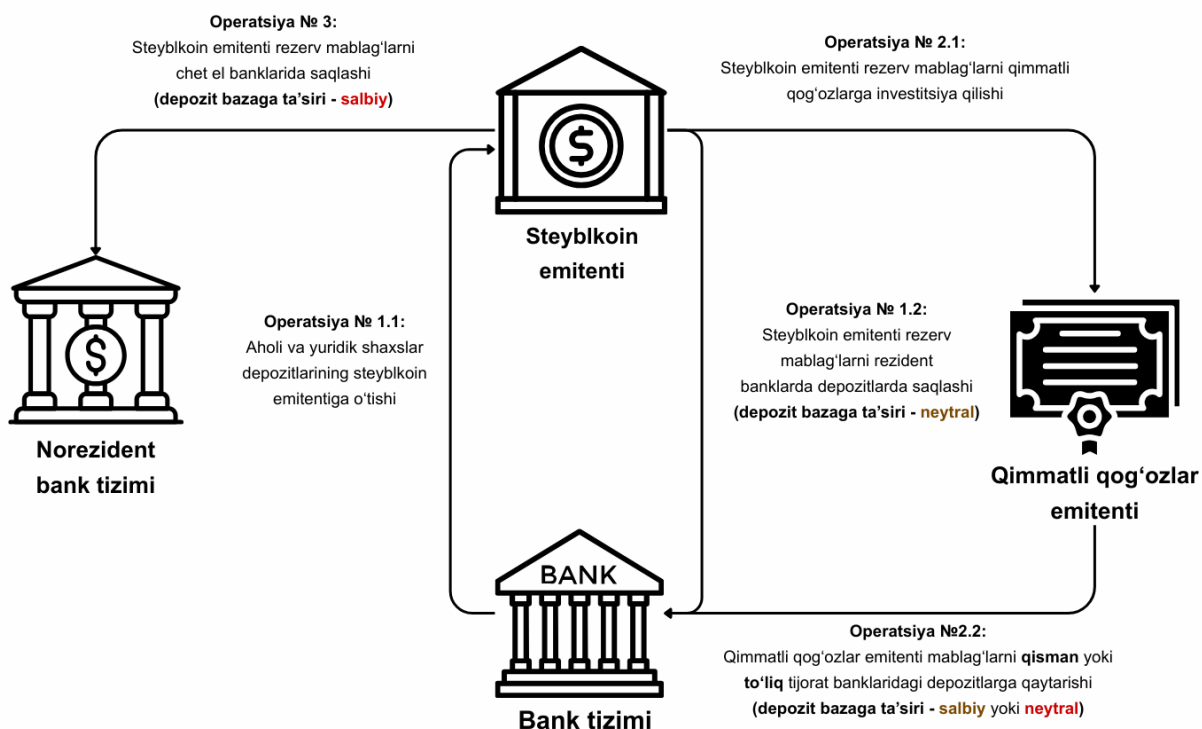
**Operatsiya № 3:**
Steyblkoin emitenti rezerv mablag‘larni chet el banklarida saqlashi
**(depozit bazaga ta’siri - salbiy)**

**Operatsiya № 2.1:**
Steyblkoin emitenti rezerv mablag‘larni qimmatli qog‘ozlarga investitsiya qilishi

**Steyblkoin emitenti**

**Norezident bank tizimi**

**Operatsiya № 1.1:**
Aholi va yuridik shaxslar depozitlarining steyblkoin emitentiga o‘tishi

**Operatsiya № 1.2:**
Steyblkoin emitenti rezerv mablag‘larni rezident banklarda depozitlarda saqlashi
**(depozit bazaga ta’siri - neytral)**

**Qimmatli qog‘ozlar emitenti**

BANK

**Bank tizimi**

**Operatsiya №2.2:**
Qimmatli qog‘ozlar emitenti mablag‘larni **qisman** yoki **to‘liq** tijorat banklaridagi depozitlarga qaytarishi
**(depozit bazaga ta’siri - salbiy yoki neytral)**